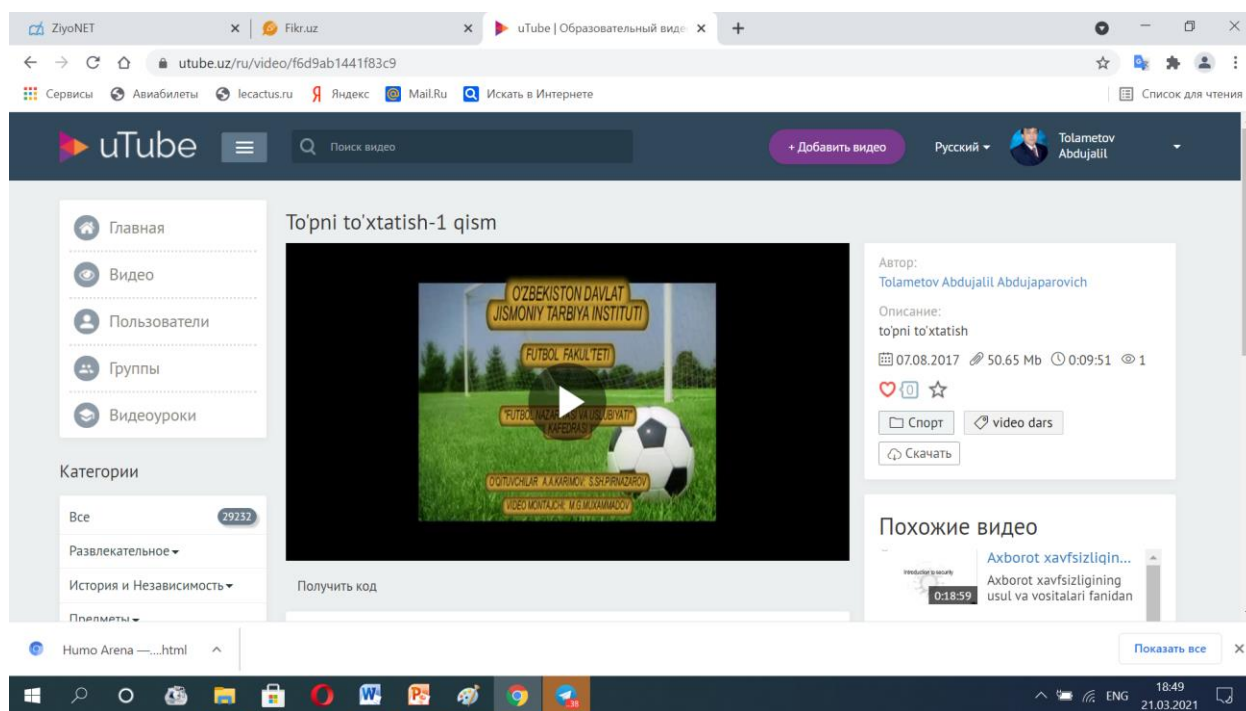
ZiyoNET × Fikr.uz × uTube | Образовательный виде × +

utube.uz/ru/video/f6d9ab1441f83c9

Сервисы Авиабилеты lecactus.ru Яндекс Mail.Ru Искать в Интернете Список для чтения

uTube Поиск видео + Добавить видео Русский Tolametov Abdujalil

Главная
Видео
Пользователи
Группы
Видеоуроки

Категории
Все 29232
Развлекательное
История и Независимость
Предметы

To'pni to'xtatish-1 qism

O'ZBEKISTON DAVLAT JISMONIY TARBIYA INSTITUTI
FUTBOL FAKUL'TETI
"FUTBOL NAZARIYASI VA USLUBIYATI" KAFEDRASI
O'QITUVCHILAR A.A.KARIMOV S.SH.PIRNAZAROV
VIDEO MONTAJCHI M.G.MUXAMMADOV

Получить код

Автор:
Tolametov Abdujalil Abdujaparovich
Описание:
to'pni to'xtatish
07.08.2017 50.65 Mb 0:09:51 1
0
Спорт video dars
Скачать

Похожие видео
Axborot xavfsizligin...
Axborot xavfsizligining usul va vositalari fanidan
Introduction to security
0:18:59

Humo Arena —....html Показать все

ENG 18:49 21.03.2021